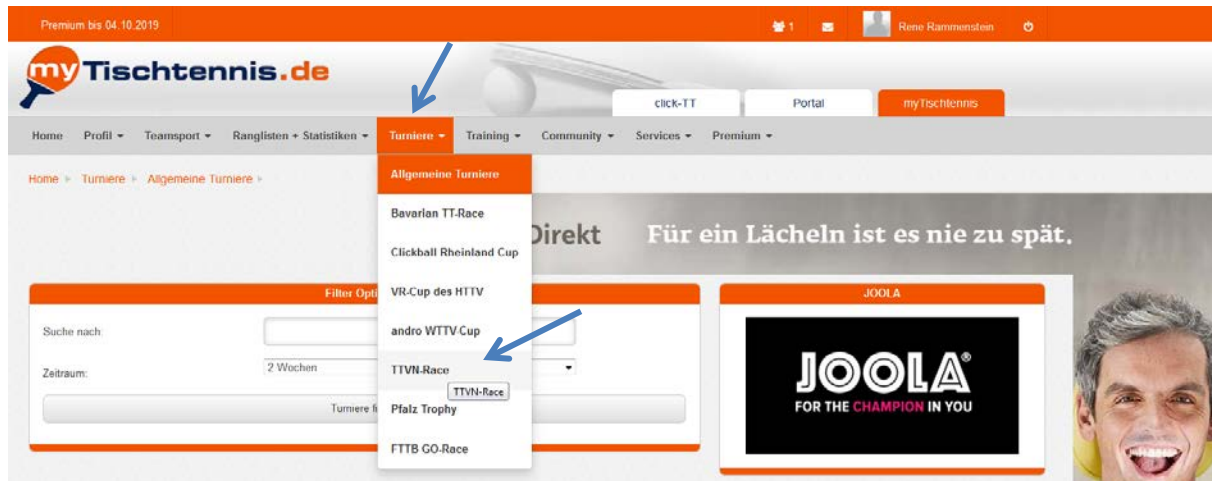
Premium bis 04.10.2019

1

Rene Rammenstein

myTischtennis.de

click-TT

Portal

myTischtennis

Home Profil ▾ Teamsport ▾ Ranglisten + Statistiken ▾ Turniere ▾ Training ▾ Community ▾ Services ▾ Premium ▾

Home ▸ Turniere ▸ Allgemeine Turniere ▸

Allgemeine Turniere

Bavarian TT-Race

Clickball Rheinland Cup

VR-Cup des HTTV

andro WTTV Cup

TTVN-Race

TTVN-Race

Pfalz Trophy

FTTB GO-Race

Direkt

Für ein Lächeln ist es nie zu spät.

Filter Opti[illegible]

Suche nach:

Zeitraum:

2 Wochen

Turniere fi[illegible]

JOOLA

JOOLA®

FOR THE CHAMPION IN YOU